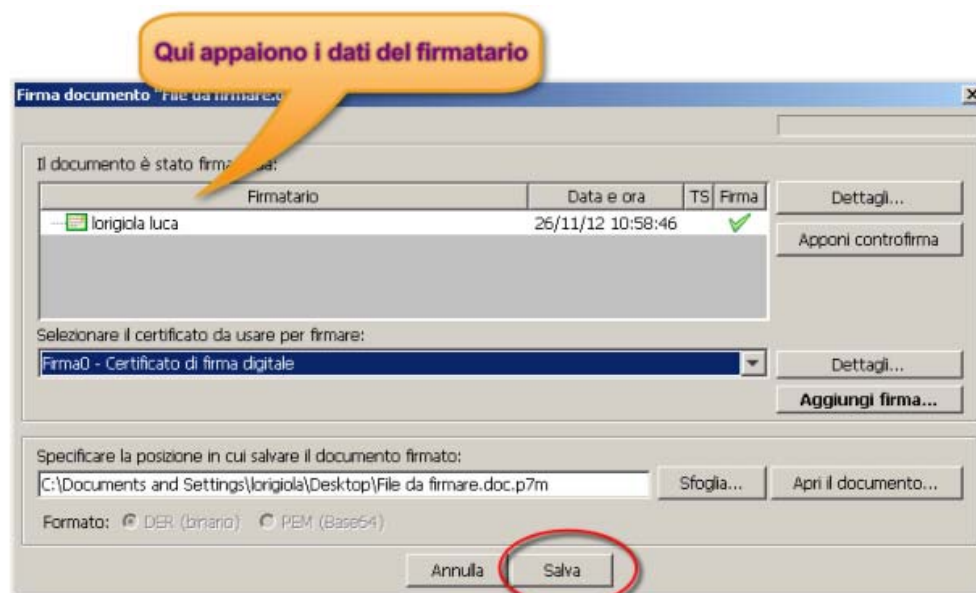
Qui appaiono i dati del firmatario

Firma documento "File da firmare.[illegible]

Il documento è stato firm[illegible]a:

| Firmatario | Data e ora | TS | Firma |
|---|---|---|---|
| lorigiola luca | 26/11/12 10:58:46 | | ✓ |

Dettagli...

Apponi controfirma

Selezionare il certificato da usare per firmare:

Firma0 - Certificato di firma digitale

Dettagli...

Aggiungi firma...

Specificare la posizione in cui salvare il documento firmato:

C:\Documents and Settings\lorigiola\Desktop\File da firmare.doc.p7m

Sfoglia...

Apri il documento...

Formato: DER (binario) PEM (Base64)

Annulla

Salva